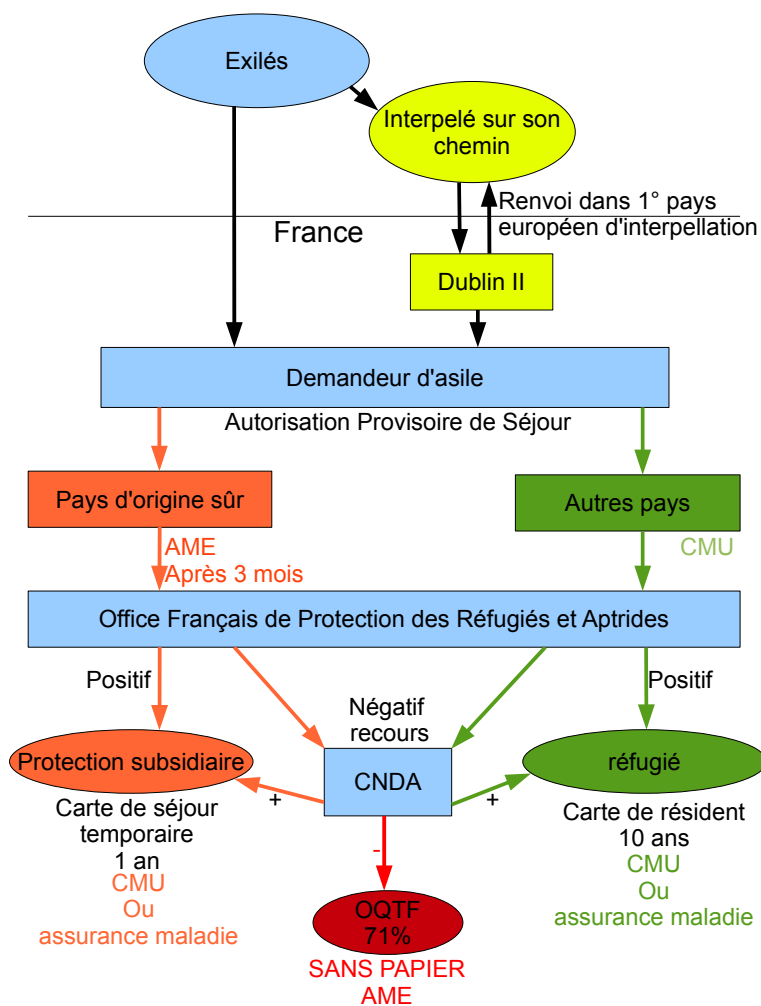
Exilés

Interpelé sur son chemin

Renvoi dans 1° pays européen d'interpellation

France

Dublin II

Demandeur d'asile

Autorisation Provisoire de Séjour

Pays d'origine sûr

Autres pays

AME
Après 3 mois

CMU

Office Français de Protection des Réfugiés et Aptrides

Positif

Négatif
recours

Positif

Protection subsidiaire

CNDA

réfugié

+

+

Carte de séjour temporaire
1 an
CMU
Ou
assurance maladie

-

Carte de résident
10 ans
CMU
Ou
assurance maladie

OQTF
71%

SANS PAPIER
AME